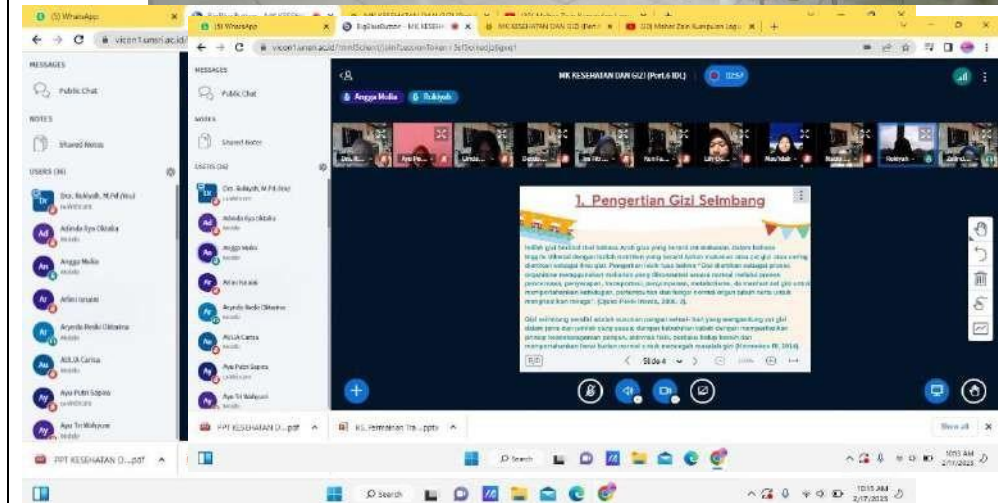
(5) WhatsApp
(5) WhatsApp
BigBlueButton - MK KESEHA
MK KESEHATAN DAN GIZI (Part
(20) Mohd Zain Kumpulan Lagu

vicon1.umsri.ac.id
vicon1.umsri.ac.id/html5client/join?sessionToken=

MESSAGES
Public Chat
NOTES
Shared Notes
USERS (36)
Dra. Rukiyah, M.Pd (You)
Adinda Ilya Oktalia
Angga Molia
Arfini Ismaini
Aryeda Reski Oktarina
AULIA Carisa
Ayu Putri Sapna
Ayu Tri Wahyuni

MESSAGES
Public Chat
NOTES
Shared Notes
USERS (36)
Dra. Rukiyah, M.Pd (You)
Adinda Ilya Oktalia
Angga Molia
Arfini Ismaini
Aryeda Reski Oktarina
AULIA Carisa
Ayu Putri Sapna
Ayu Tri Wahyuni

MK KESEHATAN DAN GIZI (Part.6 IDL)
Angga Molia
Rukiyah

1. Pengertian Gizi Seimbang

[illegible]

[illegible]

Slide 4

PPT KESEHATAN D....pdf
KL Pertemuan 3 ta....pptx
Show all

PPT KESEHATAN D....pdf

Search
10:15 AM
2/17/2023